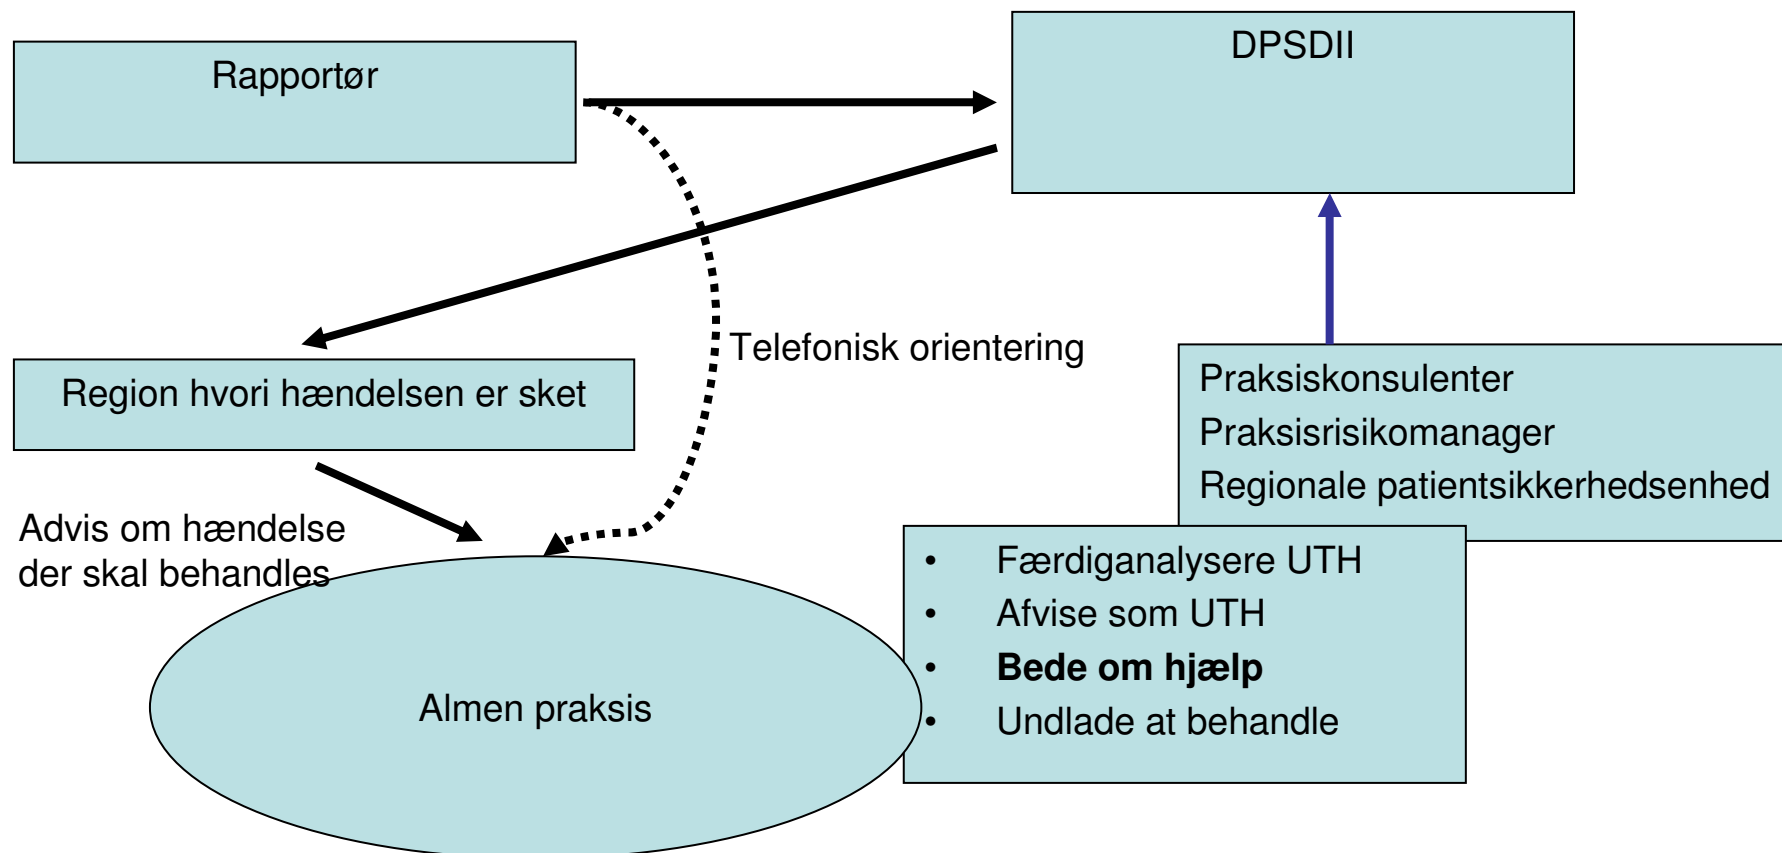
Rapportør

DPSDII

Telefonisk orientering

Region hvori hændelsen er sket

Praksiskonsulenter
Praksisrisikomanager
Regionale patientsikkerhedsenhed

Advis om hændelse der skal behandles

Almen praksis

- Færdiganalysere UTH
- Afvise som UTH
- **Bede om hjælp**
- Undlade at behandle